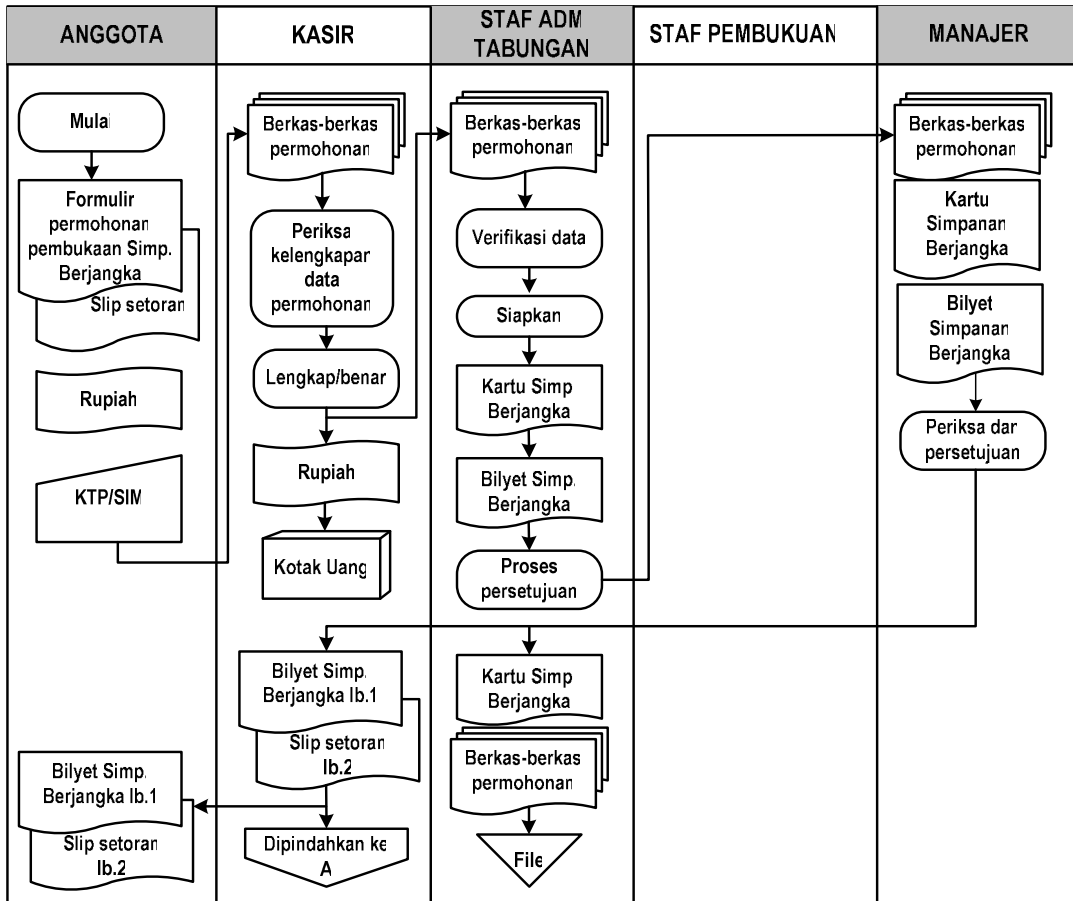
| ANGGOTA | KASIR | STAF ADM TABUNGAN | STAF PEMBUKUAN | MANAJER |
|---|---|---|---|---|

Mulai

Formulir permohonan pembukaan Simp. Berjangka

Slip setoran

Rupiah

KTP/SIM

Berkas-berkas permohonan

Periksa kelengkapan data permohonan

Lengkap/benar

Rupiah

Kotak Uang

Berkas-berkas permohonan

Verifikasi data

Siapkan

Kartu Simp Berjangka

Bilyet Simp. Berjangka

Proses persetujuan

Berkas-berkas permohonan

Kartu Simpanan Berjangka

Bilyet Simpanan Berjangka

Periksa dan persetujuan

Bilyet Simp. Berjangka lb.1

Slip setoran lb.2

Dipindahkan ke A

Kartu Simp Berjangka

Berkas-berkas permohonan

File

Bilyet Simp. Berjangka lb.1

Slip setoran lb.2